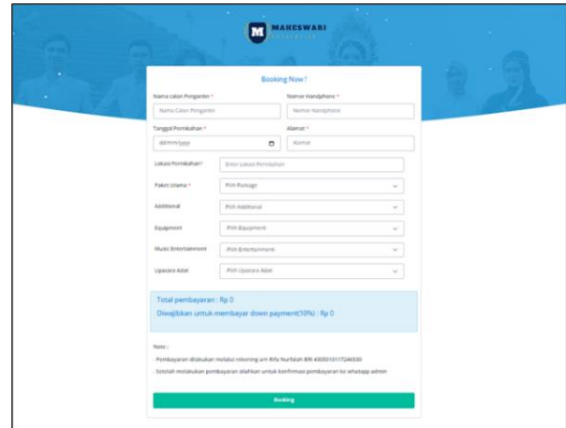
MAHESWARI

Booking Now !

Nama calon Pengantin *

Nama Calon Pengantin

Nomor Handphone *

Nomor Handphone

Tanggal Pernikahan *

dd/mm/yyyy

Alamat *

Alamat

Lokasi Pernikahan*

Enter Lokasi Pernikahan

Paket Utama *

Pilih Package

Additional

Pilih Additional

Equipment

Pilih Equipment

Music Entertainment

Pilih Entertainment

Upacara Adat

Pilih Upacara Adat

Total pembayaran : Rp 0

Diwajibkan untuk membayar down payment(10%) : Rp 0

Note :

- Pembayaran dilakukan melalui rekening a/n Rifa Nurfalah BRI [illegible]

- Setelah melakukan pembayaran silahkan untuk konfirmasi pembayaran ke whatsapp admin

Booking